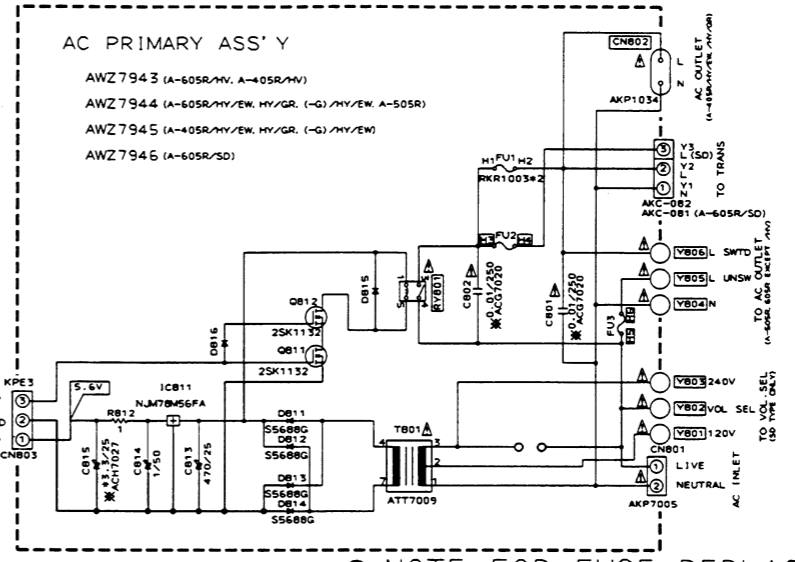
AC PRIMARY ASS'Y

AWZ7943 (A-605R/HV, A-405R/HV)

AWZ7944 (A-605R/HY/EW, HY/GR, (-G) /HY/EW, A-505R)

AWZ7945 (A-405R/HY/EW, HY/GR, (-G) /HY/EW)

AWZ7946 (A-605R/SD)

CN802
L
N
AC OUTLET (A-405R/HY/EW, HY/GR)
AKP1034

H1 FU1 H2
RKR1003*2

3 Y3 L (SD)
2 Y2 L
1 Y1 N
TO TRANS
AKC-082
AKC-081 (A-605R/SD)

FU2
H3 H4

Y806 L SWTD
Y805 L UNSW
Y804 N
TO AC OUTLET (A-605R, 605R EXCEPT HV)

D815
RY801
C802 0.01/250 ACG7020
C801 0.01/250 ACG7020
FU3
H5 H6

Q812
2SK1132
Q811
2SK1132
D816

Y803 240V
Y802 VOL SEL
Y801 120V
TO VOL. SEL (SD TYPE ONLY)

KPE3
3
2
1
CN803
5.6V
IC811
NJM78M56FA
R812
1
D811
S5688G
D812
S5688G
D813
S5688G
D814
S5688G
C815 3.3/25 ACH7027
C814 1/50
C813 470/25
T801
4
3
2
1
7
ATT7009

CN801
1 LIVE
2 NEUTRAL
AC INLET
AKP7005

NOTE FOR FUSE REPLA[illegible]